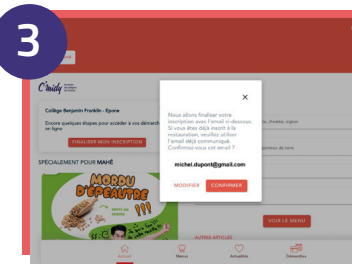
3

C'midy

Collège Benjamin Franklin - Epone

Encore quelques étapes pour accéder à vos démarch en ligne

FINALISER MON INSCRIPTION

SPÉCIALEMENT POUR MAHÉ

MORDU D'ÉPEAUTRE

×

Nous allons finaliser votre inscription avec l'email ci-dessous. Si vous êtes déjà inscrit à la restauration, veuillez utiliser l'email déjà communiqué. Confirmez-vous cet email ?

michel.dupont@gmail.com

MODIFIER CONFIRMER

VOIR LE MENU

AUTRES ARTICLES

Accueil Menus Actualités Démarches